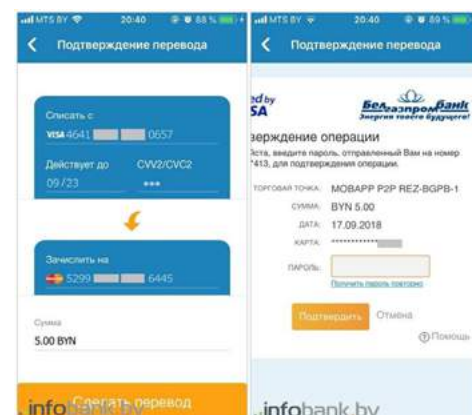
MTS BY 20:40 88 %
Подтверждение перевода

Списать с
VISA 4641 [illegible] 0657
Действует до
09/23
CVV2/CVC2
•••

Зачислить на
5299 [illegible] 6445

Сумма
5.00 BYN

Сделать перевод
infobank.by

MTS BY 20:40 89 %
Подтверждение перевода

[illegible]ed by
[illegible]SA
БелГазпромБанк
Энергия нашего будущего!

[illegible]верждение операции
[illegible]ста, введите пароль, отправленный Вам на номер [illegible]413, для подтверждения операции.

ТОРГОВАЯ ТОЧКА: MOBAPP P2P REZ-BGPB-1
СУММА: BYN 5.00
ДАТА: 17.09.2018
КАРТА: ************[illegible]
ПАРОЛЬ:
Получить пароль повторно

Подтвердить
Отмена
Помощь

infobank.by